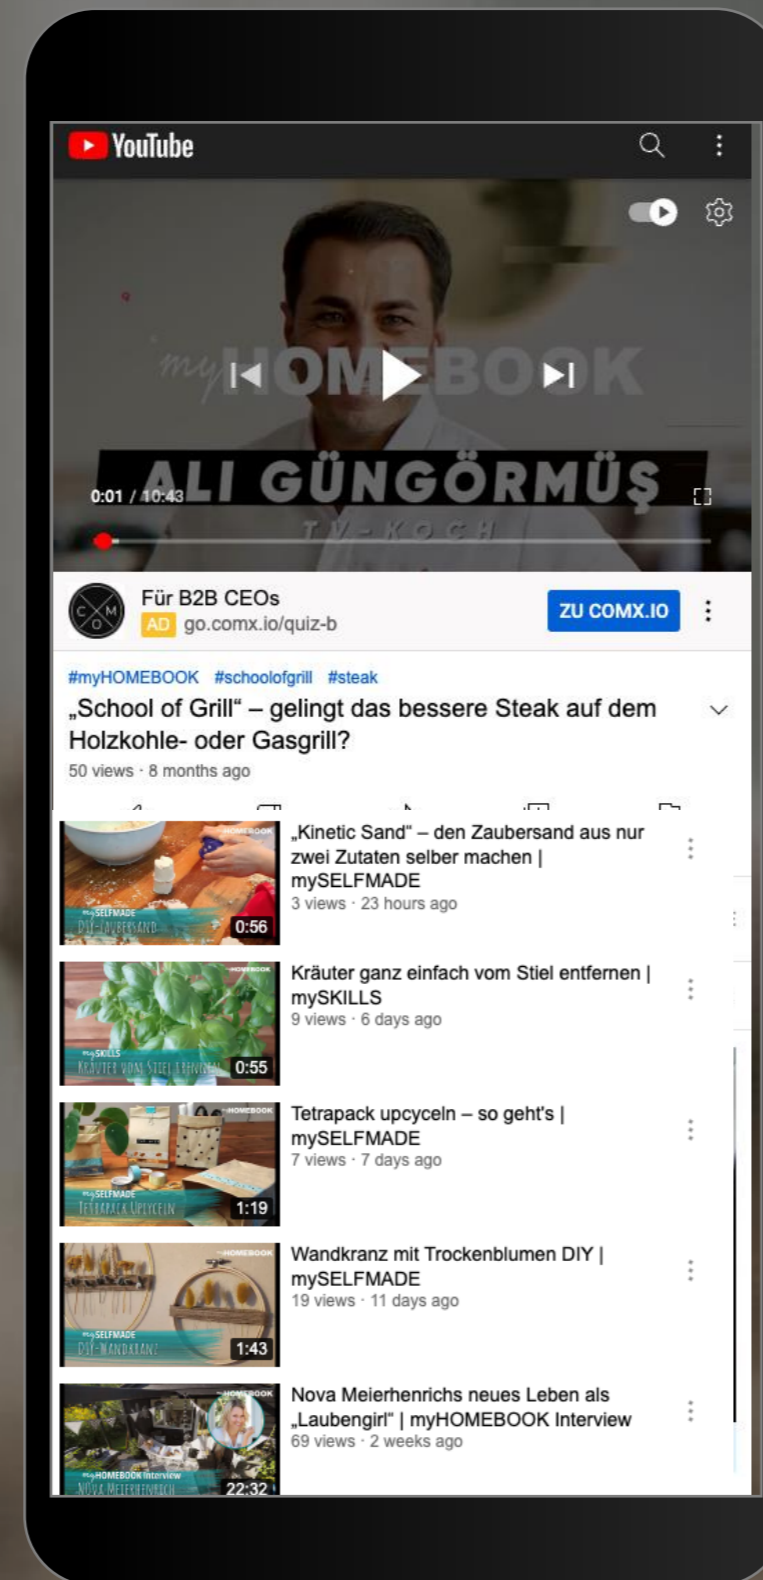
YouTube

myHOMEBOOK
ALI GÜNGÖRMÜŞ
TV-KOCH
0:01 / 10:43

Für B2B CEOs
AD go.comx.io/quiz-b
ZU COMX.IO

#myHOMEBOOK #schoolofgrill #steak
„School of Grill“ – gelingt das bessere Steak auf dem Holzkohle- oder Gasgrill?
50 views · 8 months ago

mySELFMADE
DIY-ZAUBERSAND
0:56
„Kinetic Sand“ – den Zaubersand aus nur zwei Zutaten selber machen | mySELFMADE
3 views · 23 hours ago

mySKILLS
KRÄUTER VOM STIEL ENTFERNEN
0:55
Kräuter ganz einfach vom Stiel entfernen | mySKILLS
9 views · 6 days ago

mySELFMADE
TETRAPACK UPCYCELN
1:19
Tetrapack upcyceln – so geht's | mySELFMADE
7 views · 7 days ago

mySELFMADE
DIY-WANDKRANZ
1:43
Wandkranz mit Trockenblumen DIY | mySELFMADE
19 views · 11 days ago

myHOMEBOOK Interview
NOVA MEIERHENRICH
22:32
Nova Meierhenrichs neues Leben als „Laubengirl“ | myHOMEBOOK Interview
69 views · 2 weeks ago